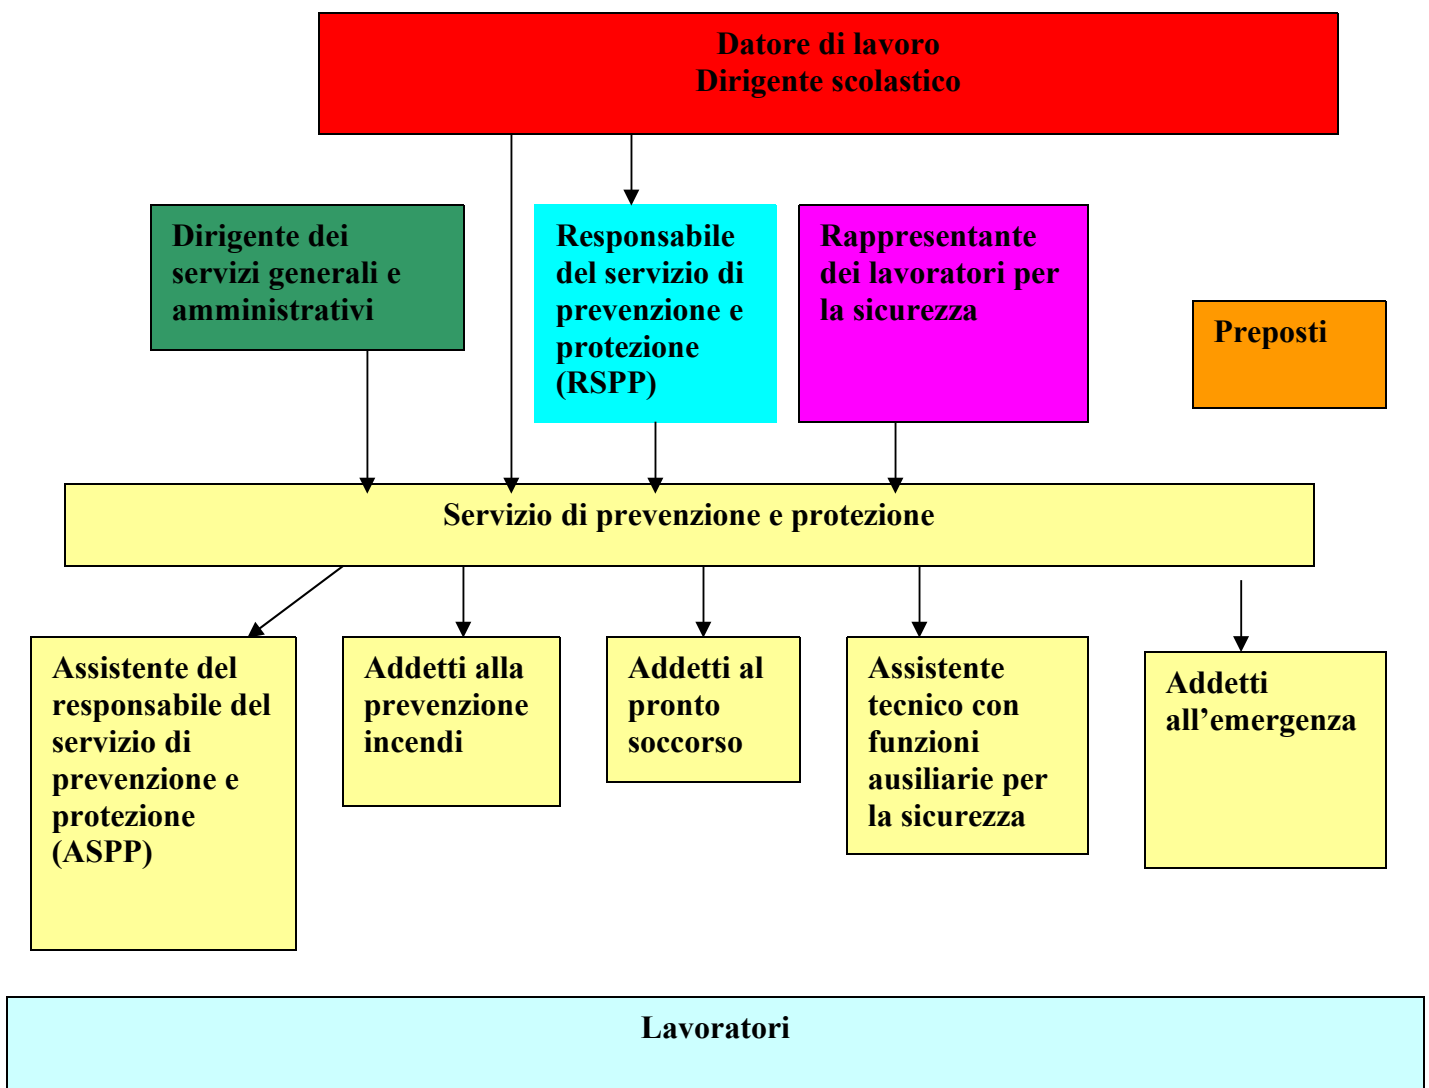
Datore di lavoro
Dirigente scolastico

Dirigente dei servizi generali e amministrativi

Responsabile del servizio di prevenzione e protezione (RSPP)

Rappresentante dei lavoratori per la sicurezza

Preposti

Servizio di prevenzione e protezione

Assistente del responsabile del servizio di prevenzione e protezione (ASPP)

Addetti alla prevenzione incendi

Addetti al pronto soccorso

Assistente tecnico con funzioni ausiliarie per la sicurezza

Addetti all'emergenza

Lavoratori